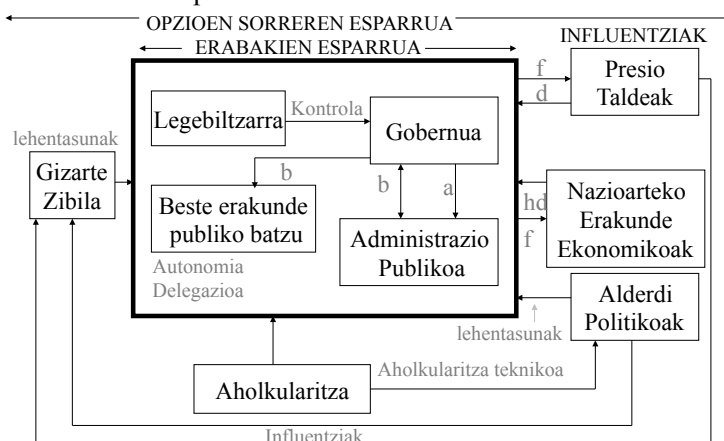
OPZIOEN SORREREN ESPARRUA
ERABAKIEN ESPARRUA
INFLUENTZIAK
Presio Taldeak
f
d
Legebiltzarra
Kontrola
Gobernua
lehentasunak
Gizarte Zibila
b
b
a
Beste erakunde publiko batzu
Administrazio Publikoa
hd
f
Nazioarteko Erakunde Ekonomikoak
Autonomia
Delegazioa
Alderdi Politikoak
lehentasunak
Aholkularitza
Aholkularitza teknikoa
Influentziak